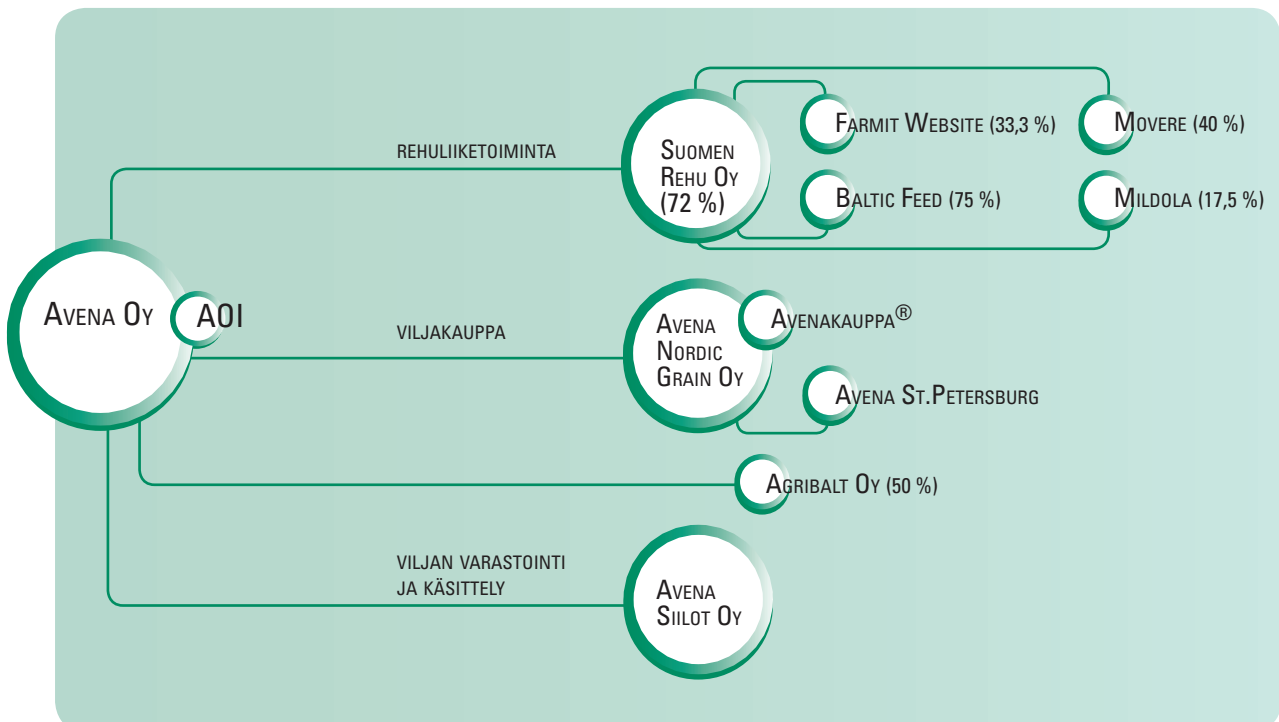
Avena Oy
AOI
REHULIIKETOIMINTA
Suomen Rehu Oy (72 %)
Farmit Website (33,3 %)
Movere (40 %)
Baltic Feed (75 %)
Mildola (17,5 %)
VILJAKAUPPA
Avena Nordic Grain Oy
Avenakauppa®
Avena St.Petersburg
Agribalt Oy (50 %)
VILJAN VARASTOINTI JA KÄSITTELY
Avena Siilot Oy